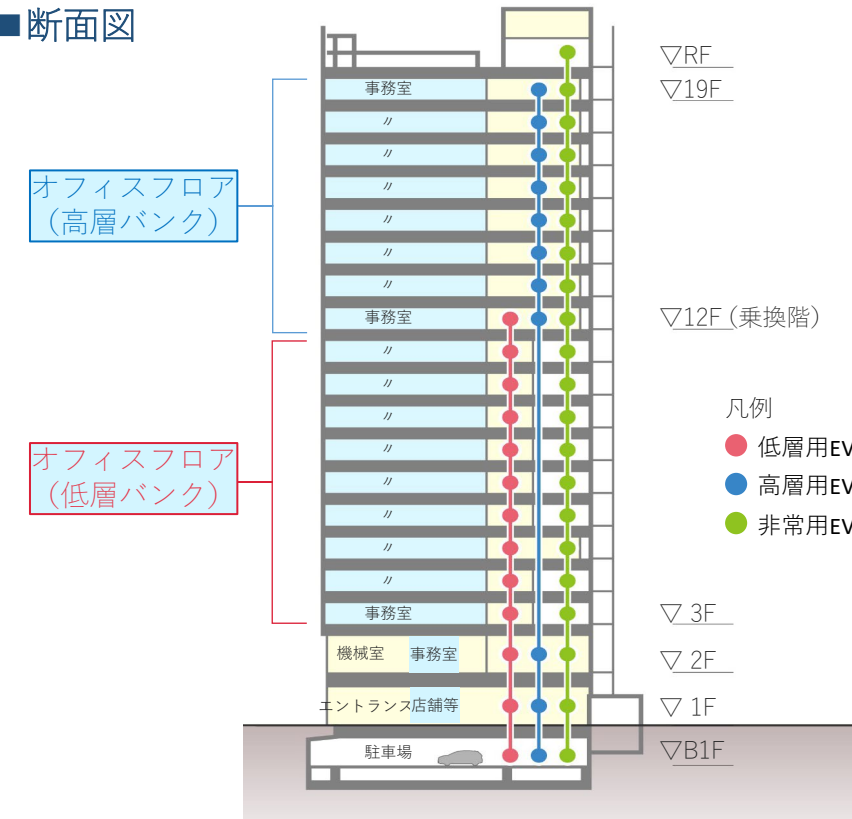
■断面図

オフィスフロア（高層バンク）

オフィスフロア（低層バンク）

事務室
〃
〃
〃
〃
〃
〃
事務室
〃
〃
〃
〃
〃
〃
〃
〃
事務室
機械室 事務室
エントランス 店舗等
駐車場

▽RF
▽19F
▽12F（乗換階）
▽ 3F
▽ 2F
▽ 1F
▽B1F

凡例
低層用EV
高層用EV
非常用EV